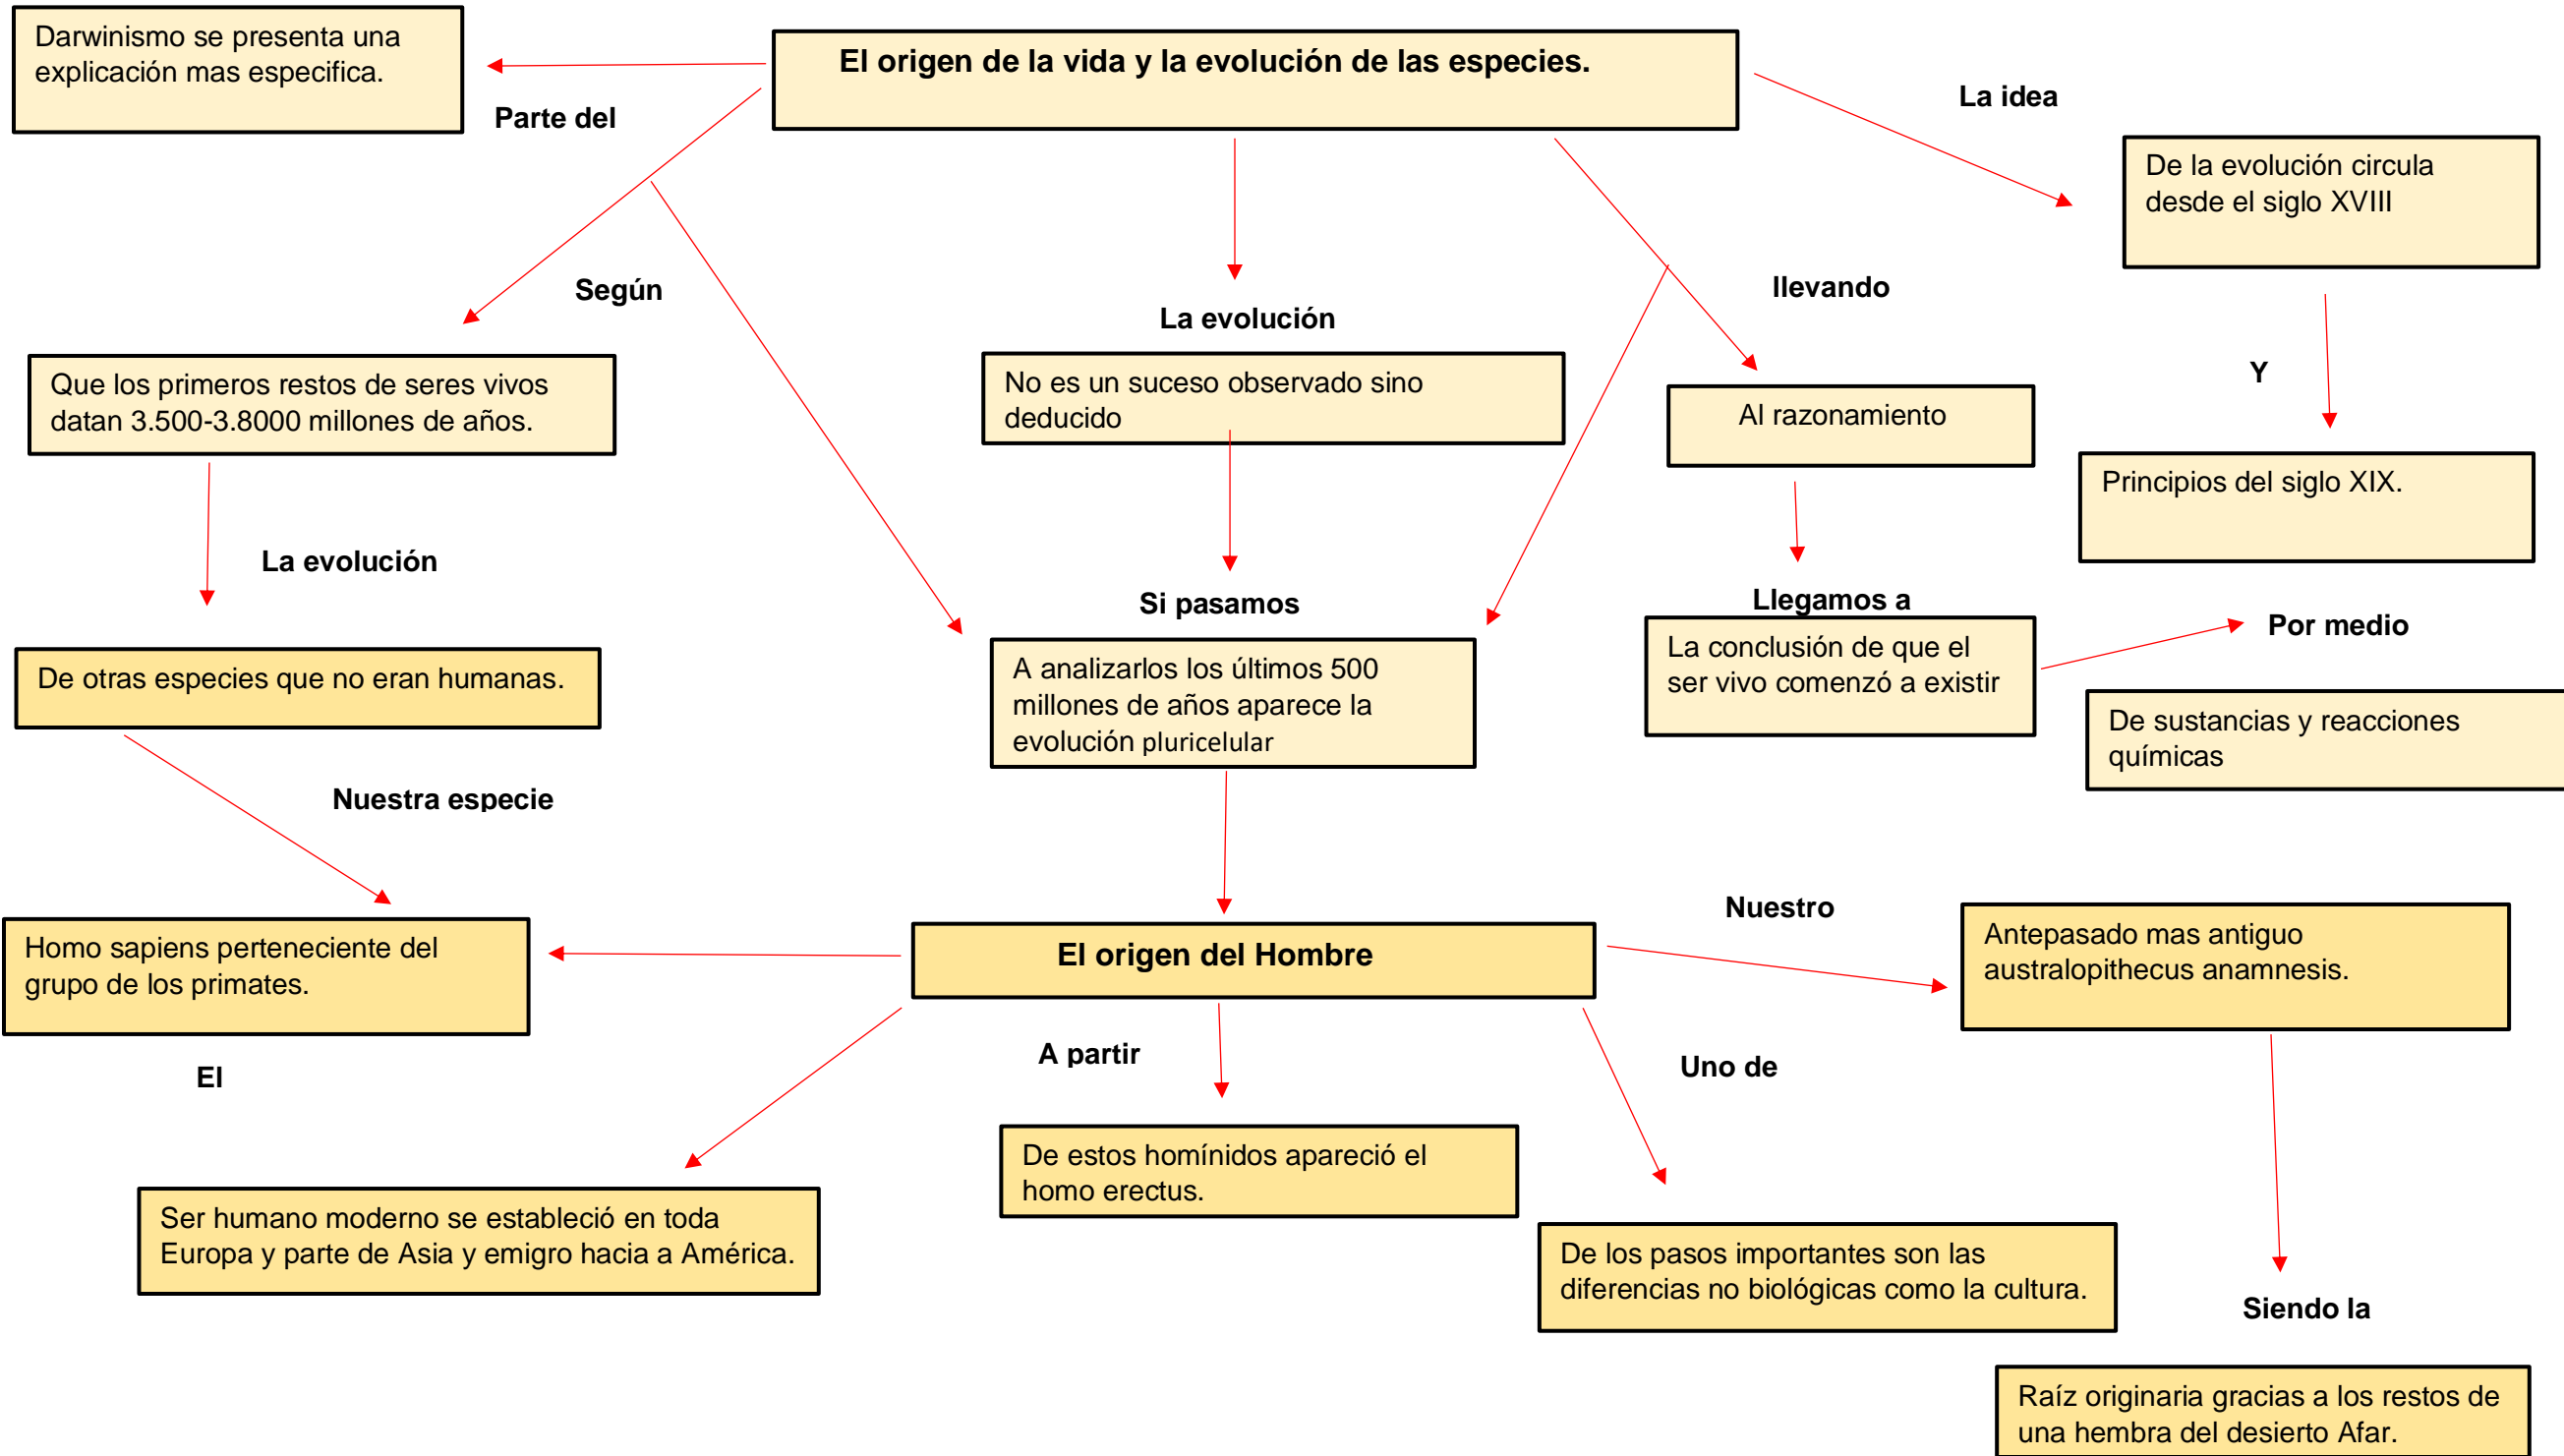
El origen de la vida y la evolución de las especies.

Parte del

Darwinismo se presenta una explicación mas especifica.

La idea

De la evolución circula desde el siglo XVIII

Y

Principios del siglo XIX.

Según

Que los primeros restos de seres vivos datan 3.500-3.8000 millones de años.

La evolución

De otras especies que no eran humanas.

Nuestra especie

Homo sapiens perteneciente del grupo de los primates.

La evolución

No es un suceso observado sino deducido

Si pasamos

A analizarlos los últimos 500 millones de años aparece la evolución pluricelular

llevando

Al razonamiento

Llegamos a

La conclusión de que el ser vivo comenzó a existir

Por medio

De sustancias y reacciones químicas

El origen del Hombre

Nuestro

Antepasado mas antiguo australopithecus anamnesis.

Siendo la

Raíz originaria gracias a los restos de una hembra del desierto Afar.

El

Ser humano moderno se estableció en toda Europa y parte de Asia y emigro hacia a América.

A partir

De estos homínidos apareció el homo erectus.

Uno de

De los pasos importantes son las diferencias no biológicas como la cultura.